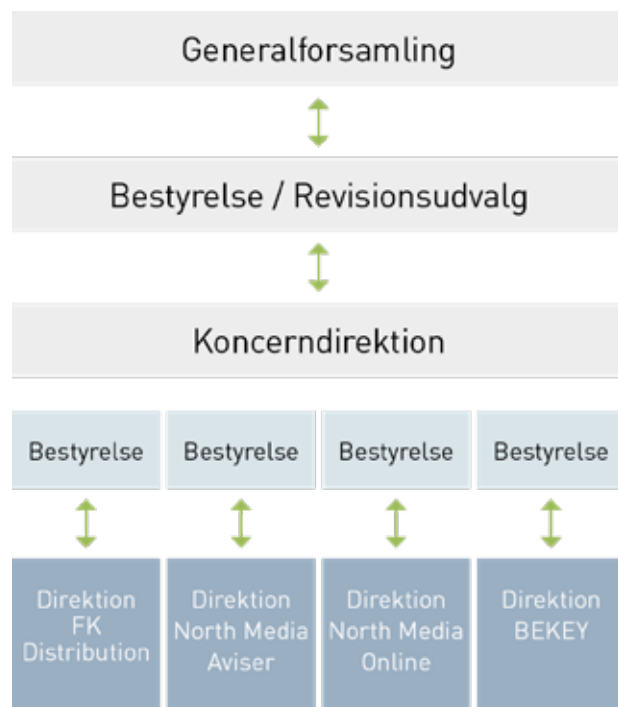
Generalforsamling

Bestyrelse / Revisionsudvalg

Koncerndirektion

Bestyrelse

Bestyrelse

Bestyrelse

Bestyrelse

Direktion FK Distribution

Direktion North Media Aviser

Direktion North Media Online

Direktion BEKEY